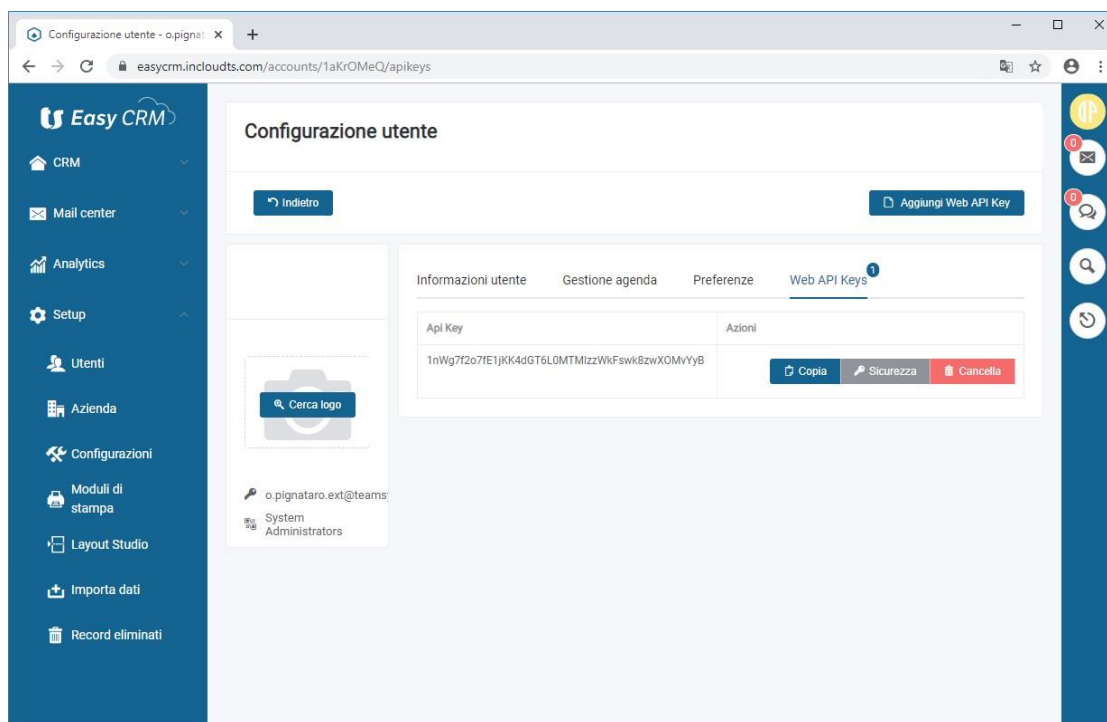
Configurazione utente - o.pignat ×
+
easycrm.incloudts.com/accounts/1aKrOMeQ/apikeys

Easy CRM
CRM
Mail center
Analytics
Setup
Utenti
Azienda
Configurazioni
Moduli di stampa
Layout Studio
Importa dati
Record eliminati

Configurazione utente

Indietro
Aggiungi Web API Key

Cerca logo

o.pignataro.ext@teams
System Administrators

Informazioni utente
Gestione agenda
Preferenze
Web API Keys 1

| Api Key | Azioni |
|---|---|
| 1nWg7f2o7fE1jKK4dGT6L0MTMIzzWkFswk8zwXOMvYyB | Copia Sicurezza Cancella |

0
0